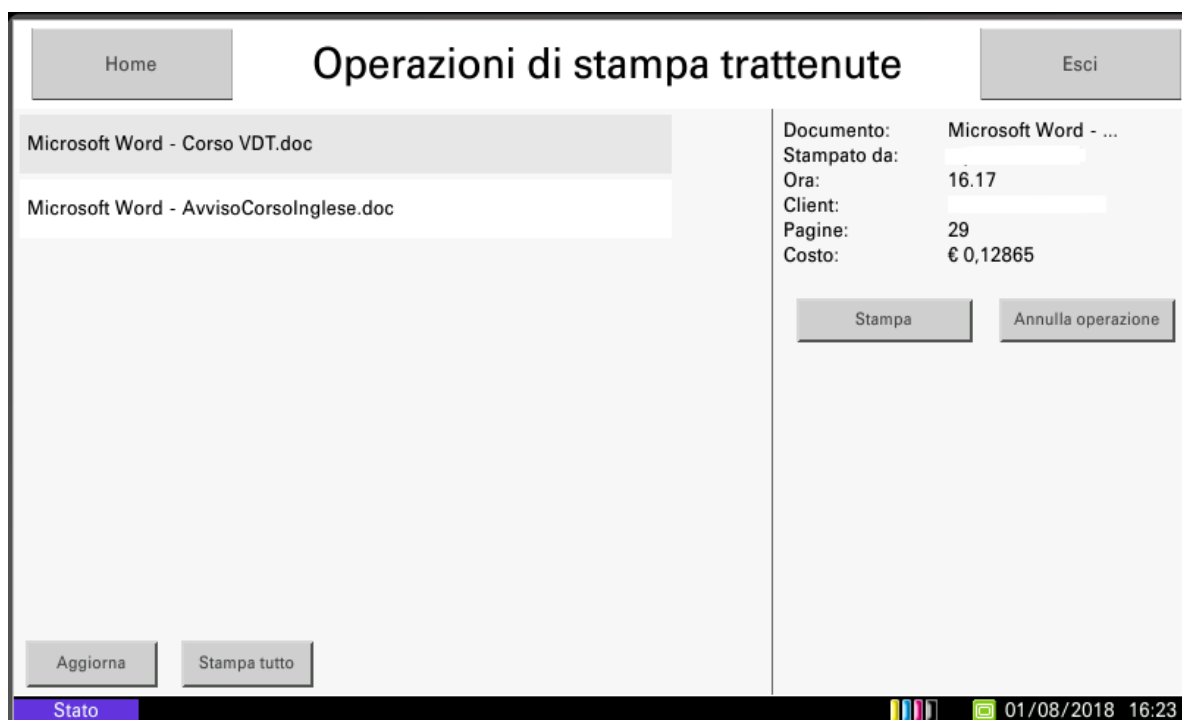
Home

Operazioni di stampa trattenute

Esci

Microsoft Word - Corso VDT.doc

Microsoft Word - AvvisoCorsoInglese.doc

| Documento: | Microsoft Word - ... |
|---|---|
| Stampato da: | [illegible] |
| Ora: | 16.17 |
| Client: | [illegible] |
| Pagine: | 29 |
| Costo: | € 0,12865 |

Stampa

Annulla operazione

Aggiorna

Stampa tutto

Stato

01/08/2018 16:23